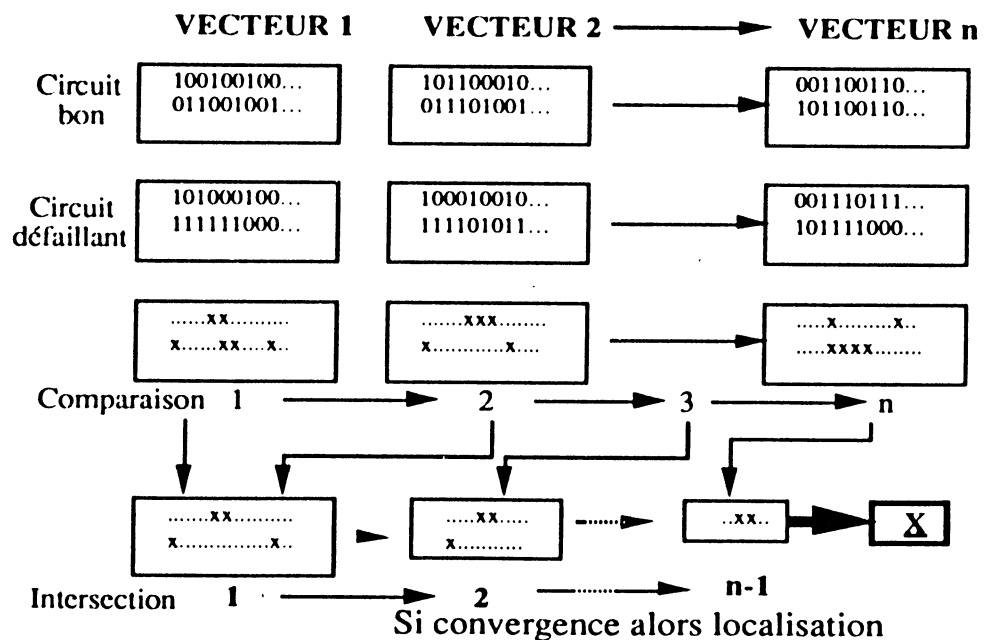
VECTEUR 1

VECTEUR 2

VECTEUR n

Circuit bon

100100100...
011001001...

101100010...
011101001...

001100110...
101100110...

Circuit défaillant

101000100...
111111000...

100010010...
111101011...

001110111...
101111000...

......xx..........
x......xx....x..

.......xxx........
x............x....

.....x.........x..
.....xxxx........

Comparaison 1

2

3

n

.......xx..........
x...............x..

.....xx.....
x...........

..xx..

X

Intersection 1

2

n-1

Si convergence alors localisation